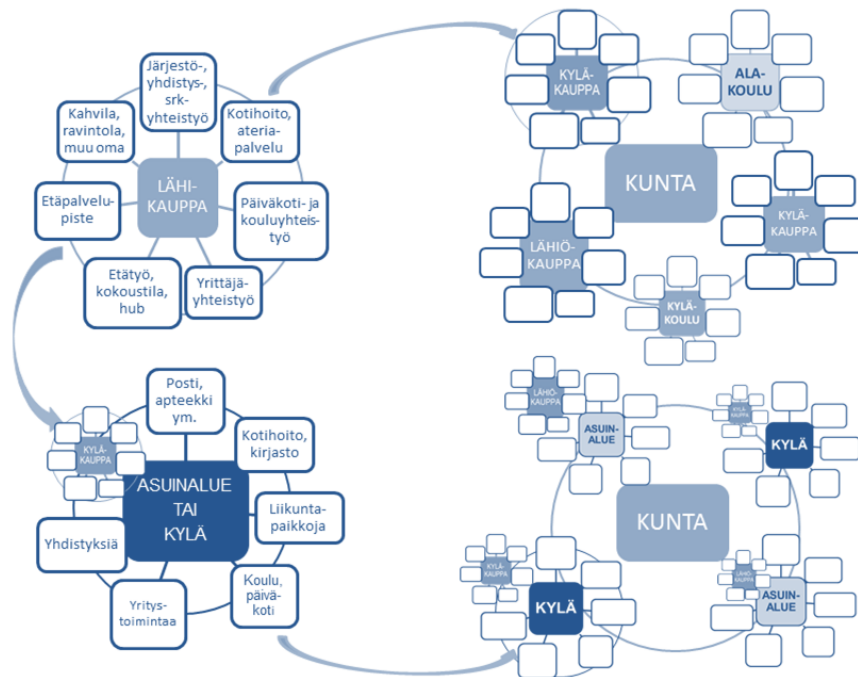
Järjestö-, yhdistys-, srk-yhteistyö

Kotihoito, ateria-palvelu

Kahvila, ravintola, muu oma

LÄHI-KAUPPA

Etäpalvelu-piste

Päiväkoti- ja kouluyhteis-työ

Etätyö, kokoustila, hub

Yrittäjä-yhteistyö

KYLÄ-KAUPPA

ALA-KOULU

KUNTA

KYLÄ-KAUPPA

LÄHIÖ-KAUPPA

KYLÄ-KOULU

Posti, apteekki ym.

KYLÄ-KAUPPA

Kotihoito, kirjasto

ASUINALUE TAI KYLÄ

Liikunta-paikkoja

Yhdistyksiä

Koulu, päivä-koti

Yritys-toimintaa

LÄHIÖ-KAUPPA

ASUIN-ALUE

KYLÄ-KAUPPA

KYLÄ

KUNTA

KYLÄ-KAUPPA

KYLÄ

KYLÄ-KAUPPA

ASUIN-ALUE